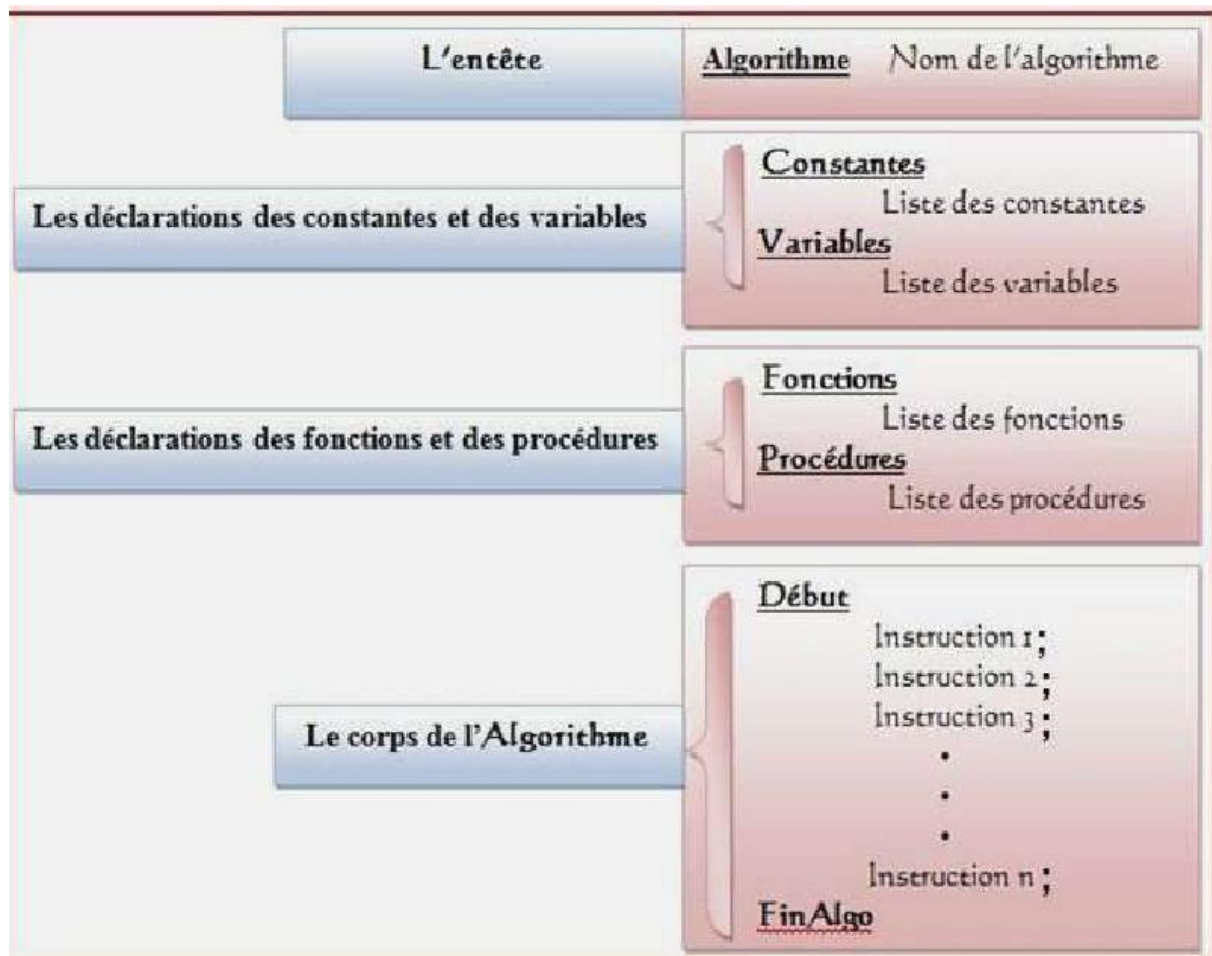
L'entête

Algorithme Nom de l'algorithme

Les déclarations des constantes et des variables

Constantes
Liste des constantes
Variables
Liste des variables

Les déclarations des fonctions et des procédures

Fonctions
Liste des fonctions
Procédures
Liste des procédures

Le corps de l'Algorithme

Début
Instruction 1 ;
Instruction 2 ;
Instruction 3 ;
.
.
.
Instruction n ;
FinAlgo